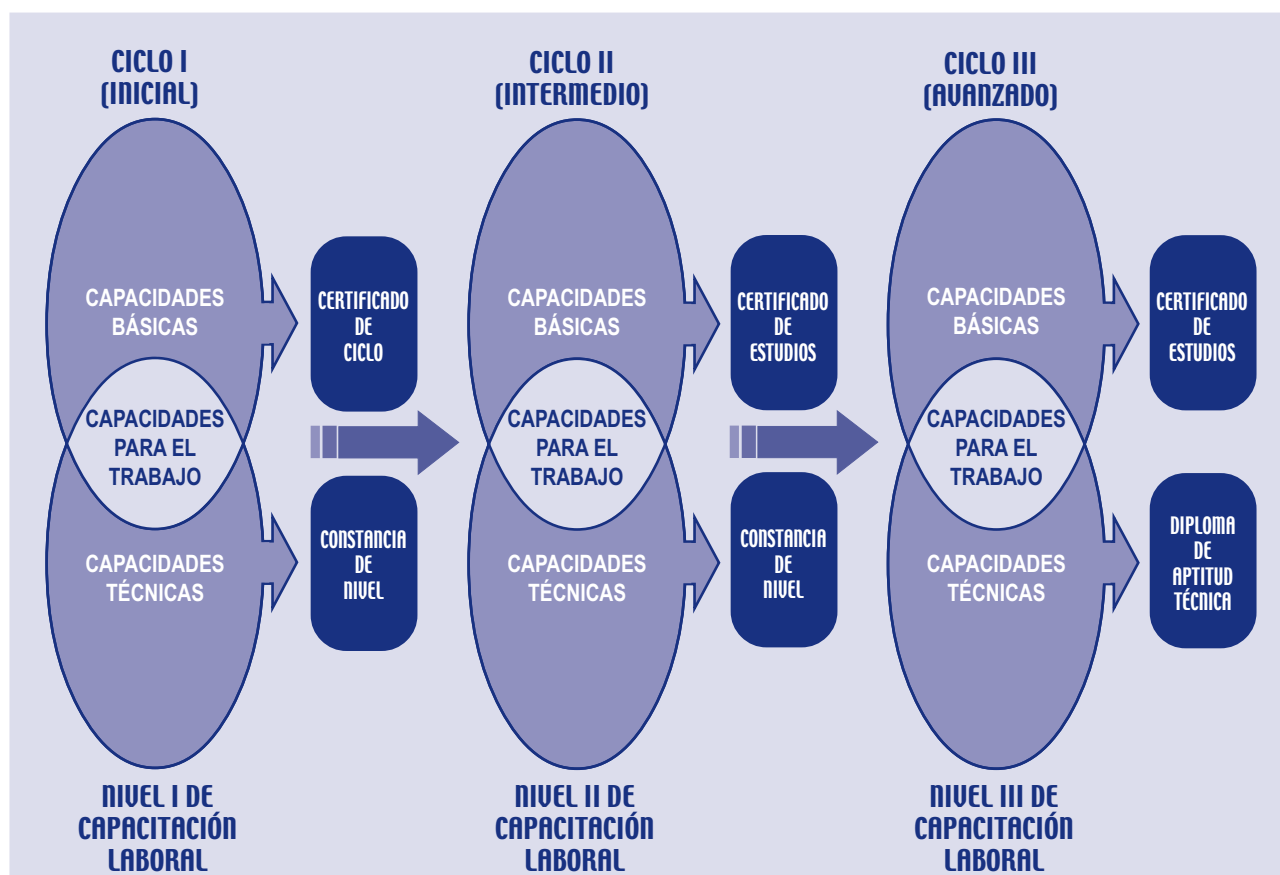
CICLO I
(INICIAL)

CAPACIDADES BÁSICAS

CAPACIDADES PARA EL TRABAJO

CAPACIDADES TÉCNICAS

NIVEL I DE CAPACITACIÓN LABORAL

CERTIFICADO DE CICLO

CONSTANCIA DE NIVEL

CICLO II
(INTERMEDIO)

CAPACIDADES BÁSICAS

CAPACIDADES PARA EL TRABAJO

CAPACIDADES TÉCNICAS

NIVEL II DE CAPACITACIÓN LABORAL

CERTIFICADO DE ESTUDIOS

CONSTANCIA DE NIVEL

CICLO III
(AVANZADO)

CAPACIDADES BÁSICAS

CAPACIDADES PARA EL TRABAJO

CAPACIDADES TÉCNICAS

NIVEL III DE CAPACITACIÓN LABORAL

CERTIFICADO DE ESTUDIOS

DIPLOMA DE APTITUD TÉCNICA